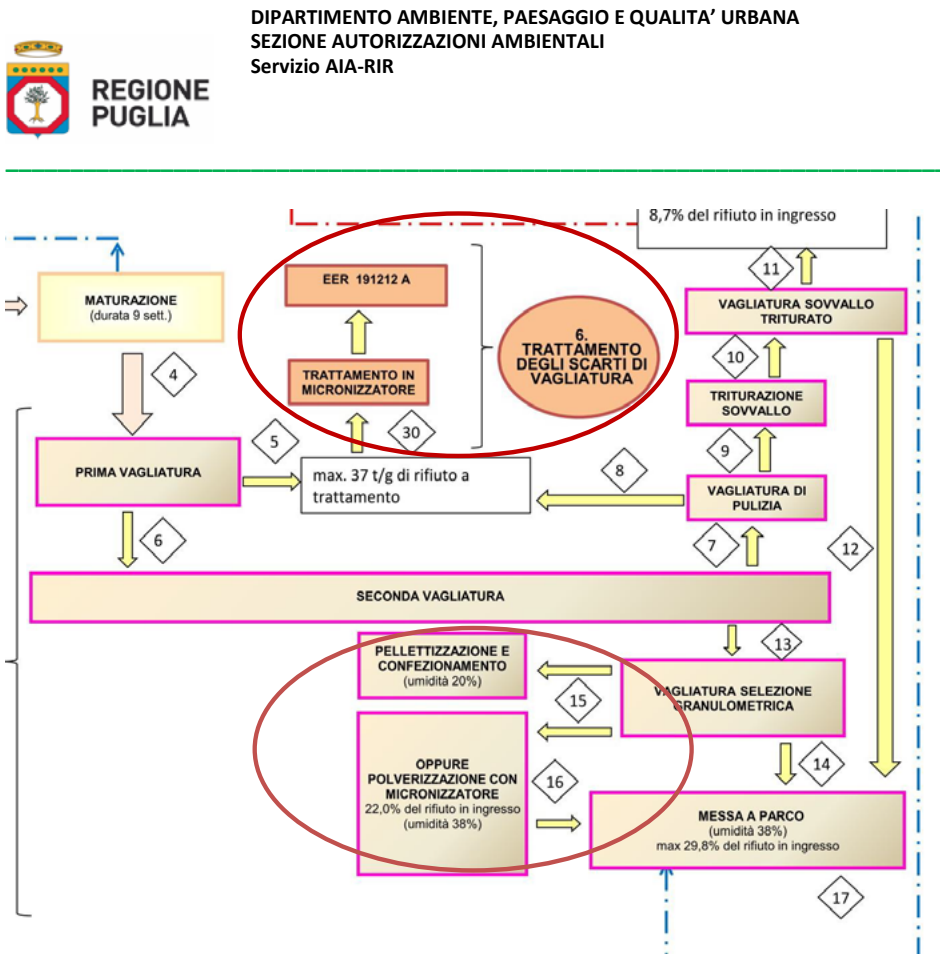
DIPARTIMENTO AMBIENTE, PAESAGGIO E QUALITA' URBANA
SEZIONE AUTORIZZAZIONI AMBIENTALI
Servizio AIA-RIR

REGIONE PUGLIA

8,7% del rifiuto in ingresso

MATURAZIONE
(durata 9 sett.)

EER 191212 A

TRATTAMENTO IN MICRONIZZATORE

6. TRATTAMENTO DEGLI SCARTI DI VAGLIATURA

11

VAGLIATURA SOVVALLO TRITURATO

10

TRITURAZIONE SOVVALLO

9

4

5

30

PRIMA VAGLIATURA

max. 37 t/g di rifiuto a trattamento

8

VAGLIATURA DI PULIZIA

6

7

12

SECONDA VAGLIATURA

13

PELLETTIZZAZIONE E CONFEZIONAMENTO
(umidità 20%)

15

VAGLIATURA SELEZIONE GRANULOMETRICA

OPPURE POLVERIZZAZIONE CON MICRONIZZATORE
22,0% del rifiuto in ingresso
(umidità 38%)

16

14

MESSA A PARCO
(umidità 38%)
max 29,8% del rifiuto in ingresso

17